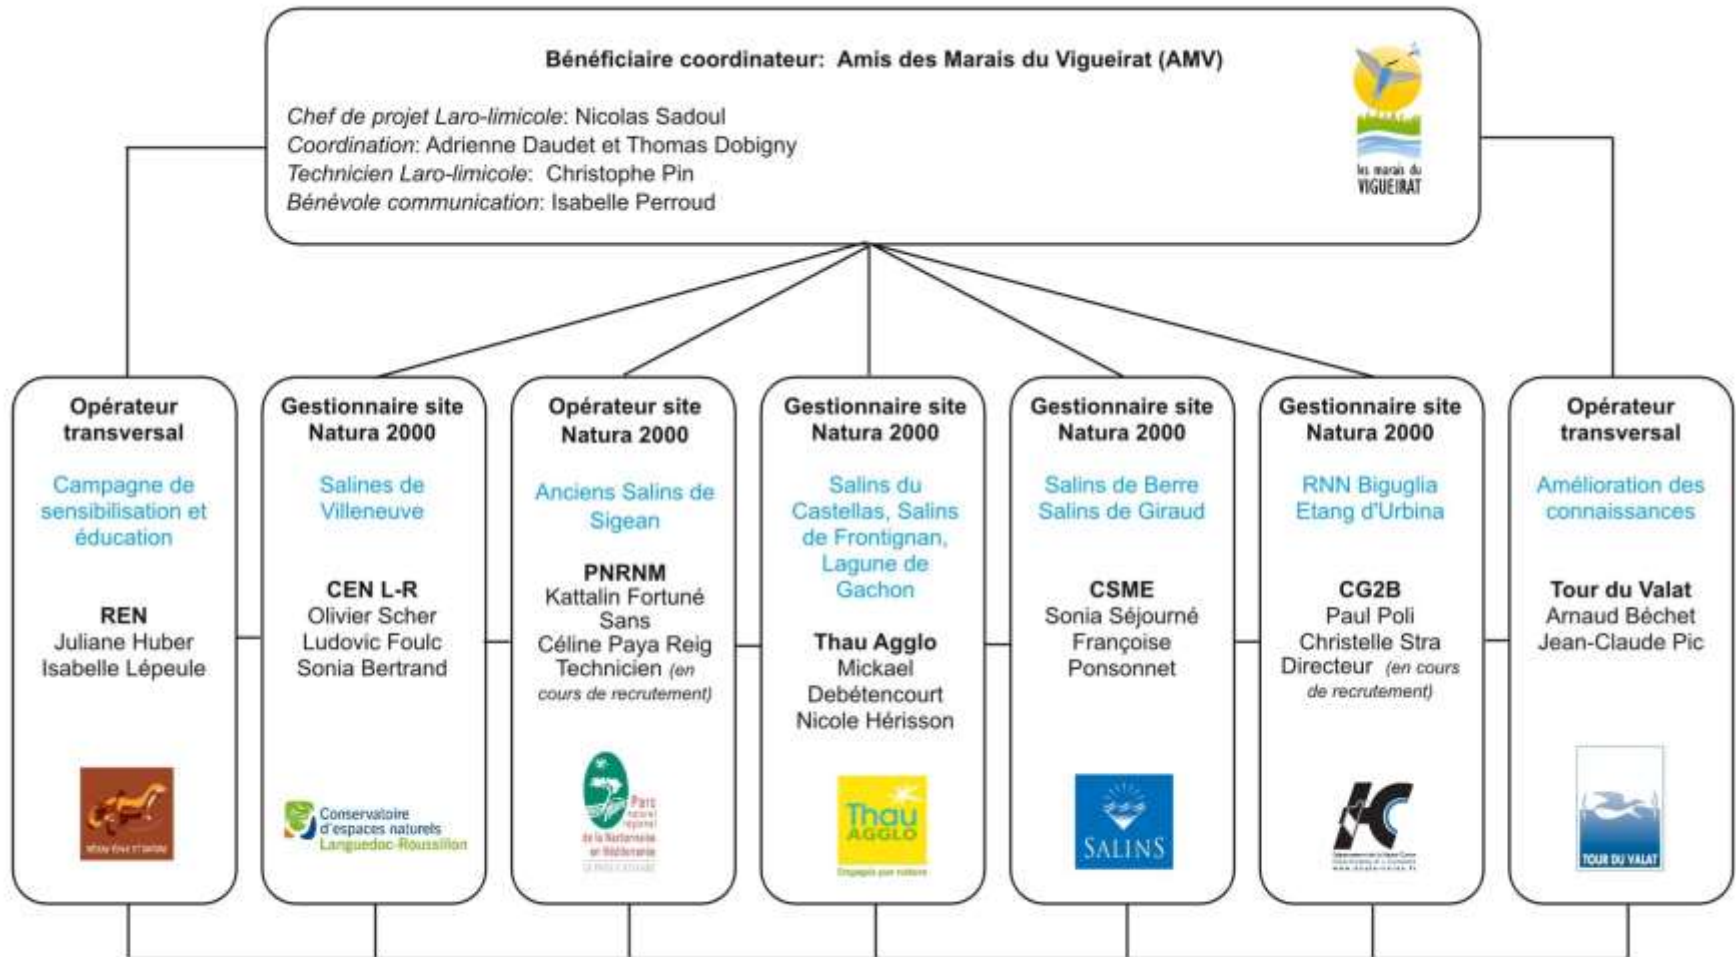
Bénéficiaire coordinateur: Amis des Marais du Vigueirat (AMV)

Chef de projet Laro-limicole: Nicolas Sadoul
Coordination: Adrienne Daudet et Thomas Dobigny
Technicien Laro-limicole: Christophe Pin
Bénévole communication: Isabelle Perroud

les marais du VIGUEIRAT

Opérateur transversal

Campagne de sensibilisation et éducation

REN
Juliane Huber
Isabelle Lépeule

Gestionnaire site Natura 2000

Salines de Villeneuve

CEN L-R
Olivier Scher
Ludovic Foulc
Sonia Bertrand

Conservatoire d'espaces naturels Languedoc-Roussillon

Opérateur site Natura 2000

Anciens Salins de Sigean

PNRNM
Kattalin Fortuné Sans
Céline Paya Reig
Technicien (en cours de recrutement)

Parc naturel régional de la Narbonnaise en Méditerranée

Gestionnaire site Natura 2000

Salins du Castellas, Salins de Frontignan, Lagune de Gachon

Thau Agglo
Mickael Debétencourt
Nicole Hérisson

Thau AGGLO
Engagés par nature

Gestionnaire site Natura 2000

Salins de Berre
Salins de Giraud

CSME
Sonia Séjourné
Françoise Ponsonnet

SALINS

Gestionnaire site Natura 2000

RNN Biguglia
Etang d'Urbina

CG2B
Paul Poli
Christelle Stra
Directeur (en cours de recrutement)

Opérateur transversal

Amélioration des connaissances

Tour du Valat
Arnaud Béchet
Jean-Claude Pic

TOUR DU VALAT